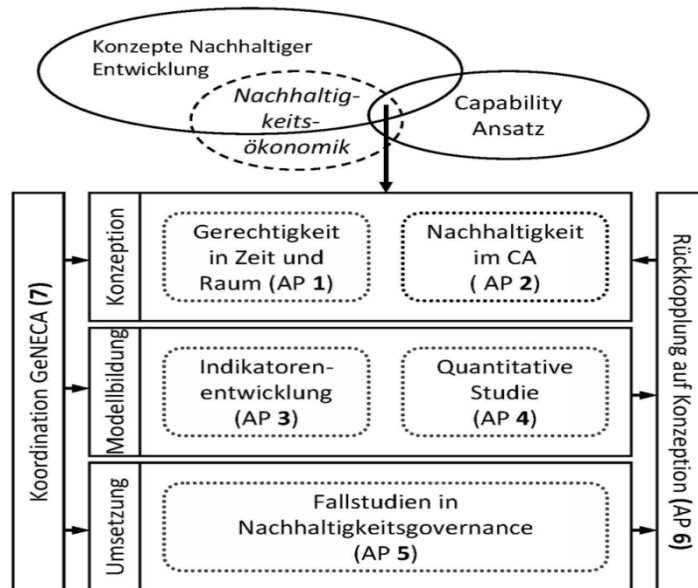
Konzepte Nachhaltiger Entwicklung

Nachhaltigkeitsökonomik

Capability Ansatz

Koordination GeNECA (**7**)

Konzeption

Gerechtigkeit in Zeit und Raum (AP **1**)

Nachhaltigkeit im CA ( AP **2**)

Modellbildung

Indikatorenentwicklung (AP **3**)

Quantitative Studie (AP **4**)

Umsetzung

Fallstudien in Nachhaltigkeitsgovernance (AP **5**)

Rückkopplung auf Konzeption (AP **6**)